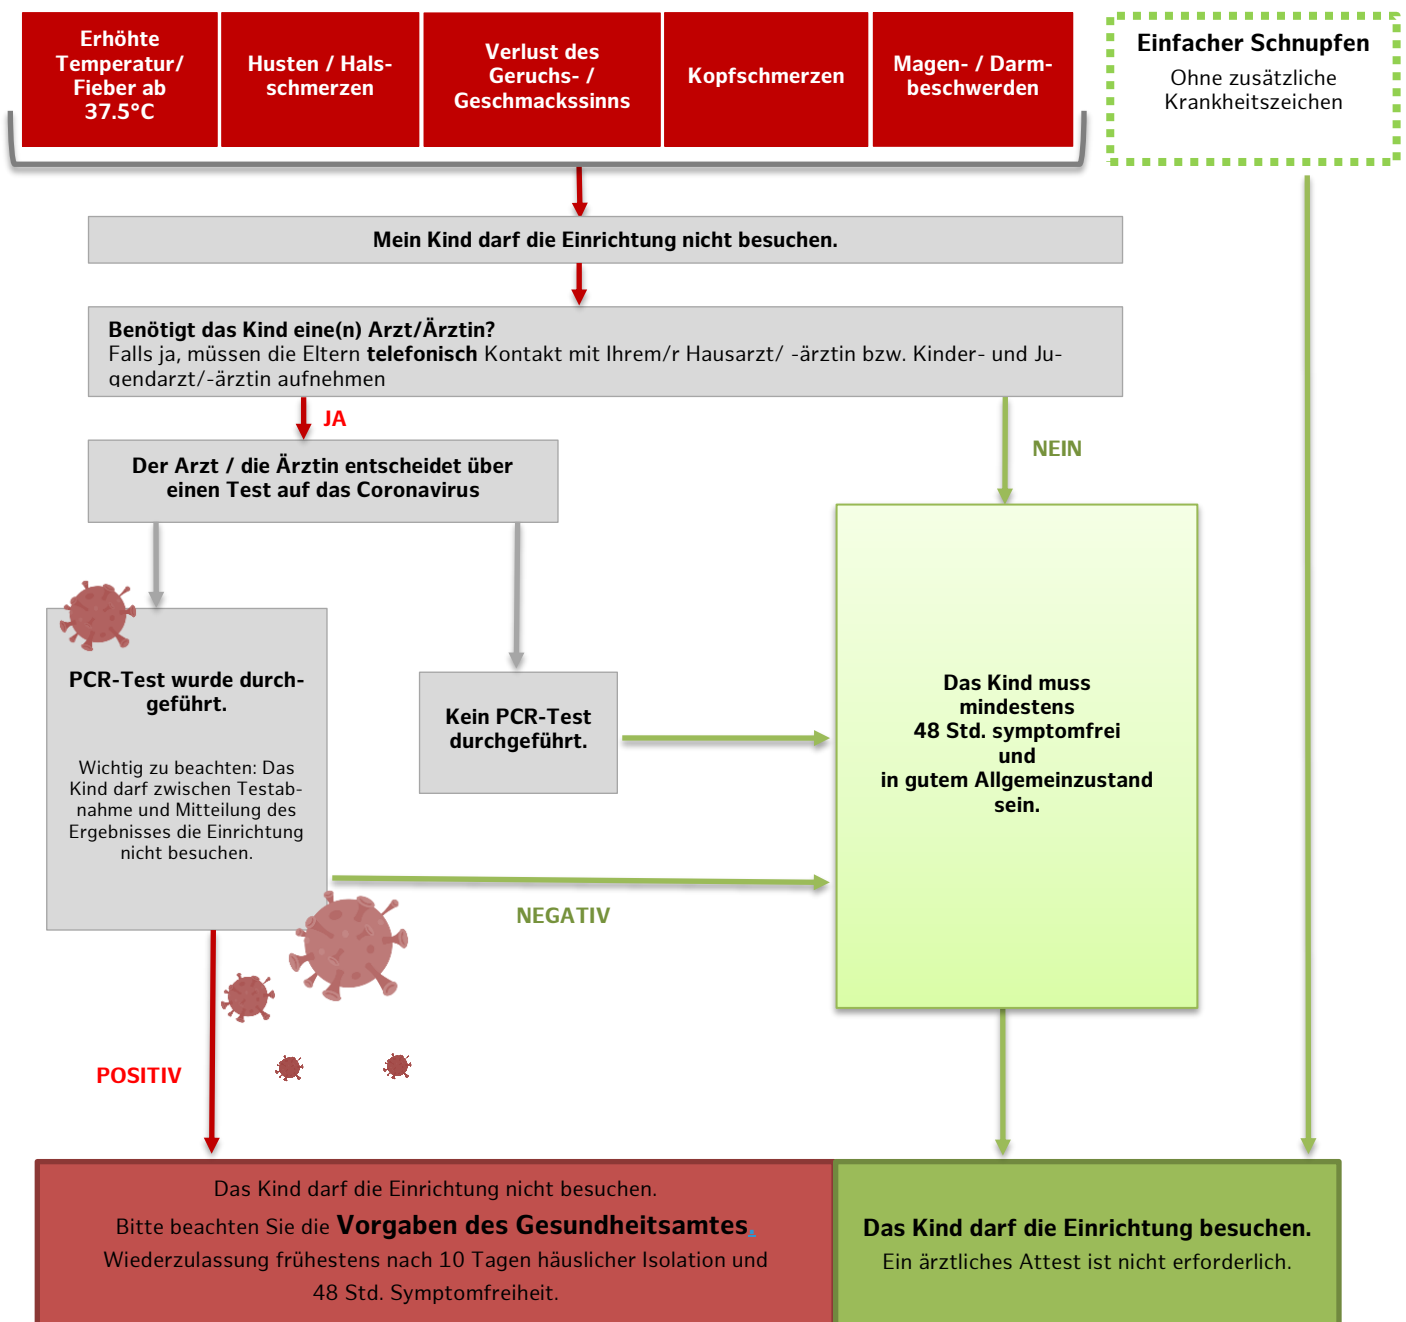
Erhöhte Temperatur/ Fieber ab 37.5°C

Husten / Halsschmerzen

Verlust des Geruchs- / Geschmackssinns

Kopfschmerzen

Magen- / Darmbeschwerden

Einfacher Schnupfen
Ohne zusätzliche Krankheitszeichen

Mein Kind darf die Einrichtung nicht besuchen.

Benötigt das Kind eine(n) Arzt/Ärztin?
Falls ja, müssen die Eltern **telefonisch** Kontakt mit Ihrem/r Hausarzt/ -ärztin bzw. Kinder- und Jugendarzt/-ärztin aufnehmen

JA

NEIN

Der Arzt / die Ärztin entscheidet über einen Test auf das Coronavirus

PCR-Test wurde durchgeführt.

Wichtig zu beachten: Das Kind darf zwischen Testabnahme und Mitteilung des Ergebnisses die Einrichtung nicht besuchen.

Kein PCR-Test durchgeführt.

Das Kind muss mindestens 48 Std. symptomfrei und in gutem Allgemeinzustand sein.

NEGATIV

POSITIV

Das Kind darf die Einrichtung nicht besuchen.
Bitte beachten Sie die **Vorgaben des Gesundheitsamtes**.
Wiederzulassung frühestens nach 10 Tagen häuslicher Isolation und 48 Std. Symptomfreiheit.

Das Kind darf die Einrichtung besuchen.
Ein ärztliches Attest ist nicht erforderlich.